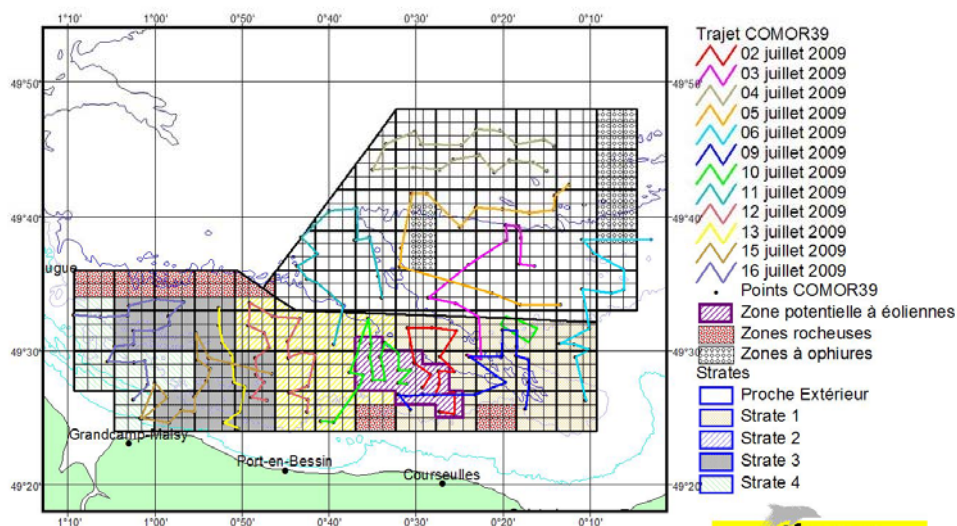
1°10'
1°00'
0°50'
0°40'
0°30'
0°20'
0°10'

49°50'
49°40'
49°30'
49°20'

49°50'
49°40'
49°30'
49°20'

ugue
Grandcamp-Maisy
Port-en-Bessin
Courseulles

1°10'
1°00'
0°50'
0°40'
0°30'
0°20'
0°10'

Trajet COMOR39
02 juillet 2009
03 juillet 2009
04 juillet 2009
05 juillet 2009
06 juillet 2009
09 juillet 2009
10 juillet 2009
11 juillet 2009
12 juillet 2009
13 juillet 2009
15 juillet 2009
16 juillet 2009
Points COMOR39
Zone potentielle à éoliennes
Zones rocheuses
Zones à ophiures
Strates
Proche Extérieur
Strate 1
Strate 2
Strate 3
Strate 4